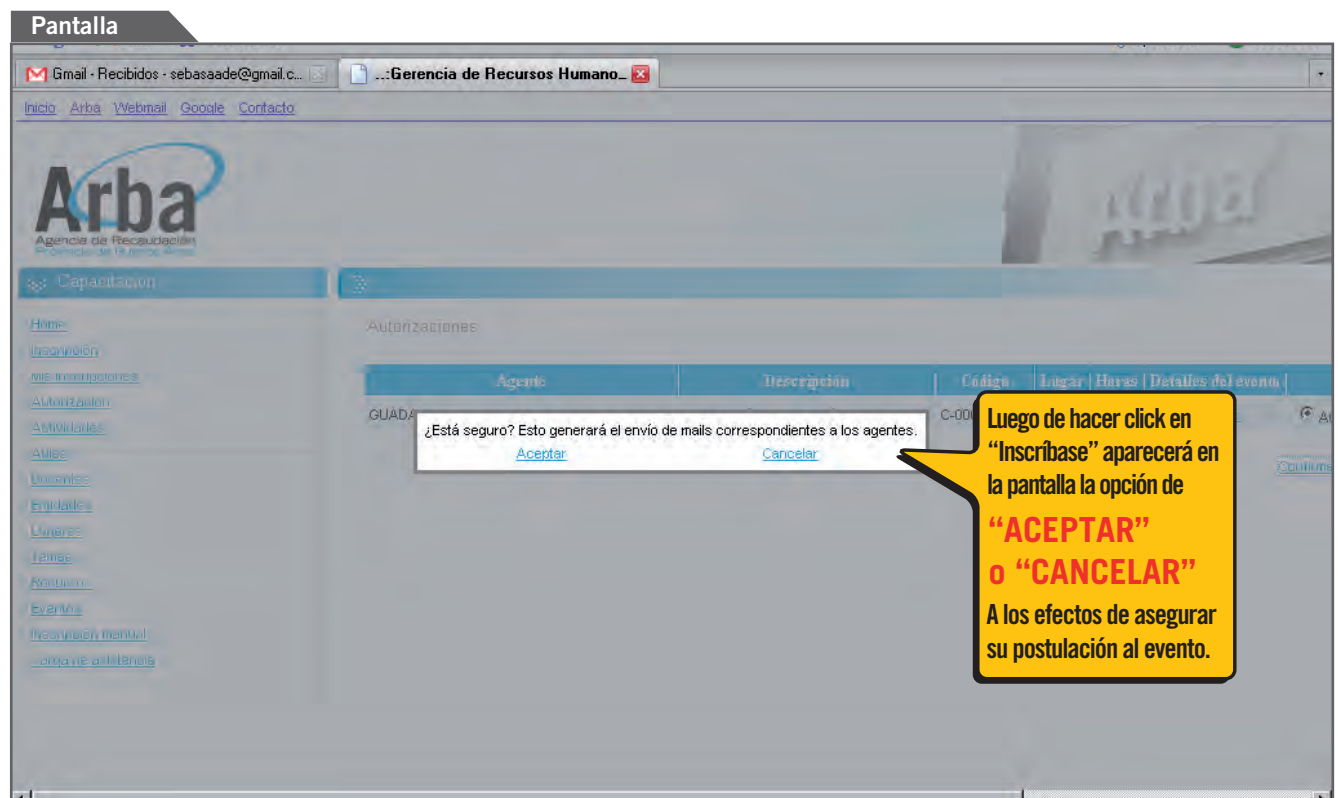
Pantalla

Gmail - Recibidos - sebasaade@gmail.c...

..:Gerencia de Recursos Humano...

Inicio Arba Webmail Google Contacto

Arba
Agencia de Recaudación
Provincia de Buenos Aires

Capacitación

Home
Inscripción
Mis Inscripciones
Autorización
Actividades
Aulas
Docentes
Entidades
Lugares
Temas
Recursos
Eventos
Inscripción manual
Carga de asistencia

Autorizaciones

| Agente | Descripción | Código | Lugar \| Horas \| Detalles del evento |
|---|---|---|---|
| GUADA | | C-000 | |

¿Está seguro? Esto generará el envío de mails correspondientes a los agentes.
Aceptar Cancelar

Luego de hacer click en "Inscríbase" aparecerá en la pantalla la opción de
"ACEPTAR" o "CANCELAR"
A los efectos de asegurar su postulación al evento.